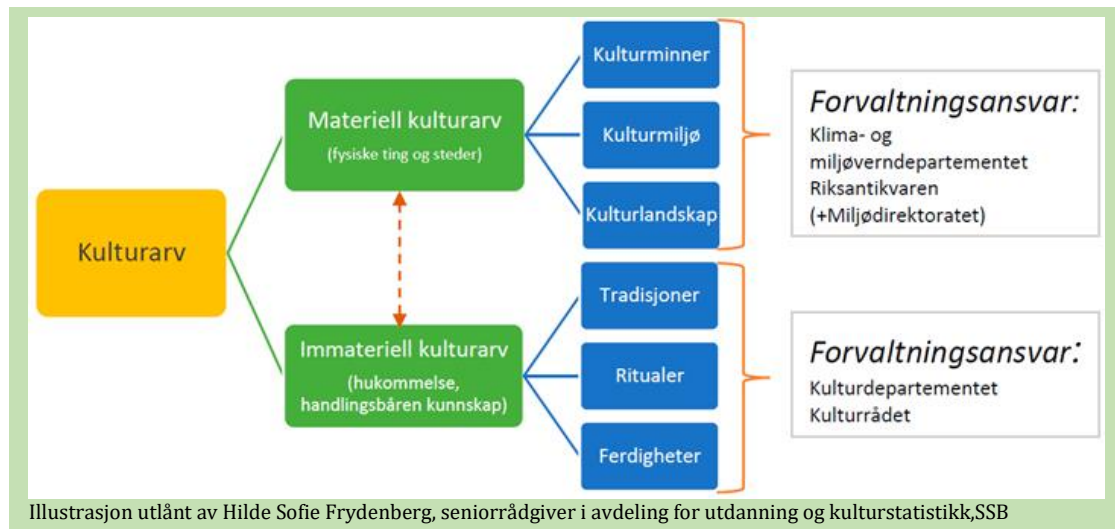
Kulturarv

Materiell kulturarv
(fysiske ting og steder)

Immateriell kulturarv
(hukommelse, handlingsbåren kunnskap)

Kulturminner

Kulturmiljø

Kulturlandskap

Tradisjoner

Ritualer

Ferdigheter

Forvaltningsansvar:
Klima- og miljøverndepartementet
Riksantikvaren
(+Miljødirektoratet)

Forvaltningsansvar:
Kulturdepartementet
Kulturrådet

Illustrasjon utlånt av Hilde Sofie Frydenberg, seniorrådgiver i avdeling for utdanning og kulturstatistikk,SSB